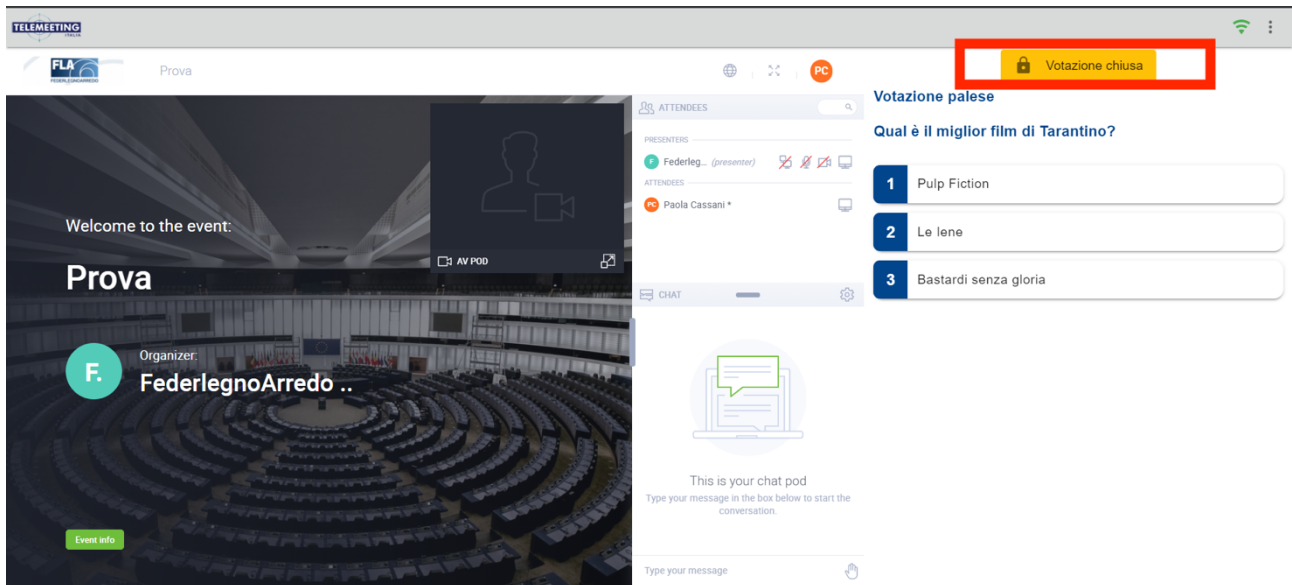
TELEMEETING ITALIA

FLA FEDERLEGNOARREDO

Prova

PC

Votazione chiusa

Welcome to the event:

Prova

F.

Organizer:

FederlegnoArredo ..

Event info

AV POD

ATTENDEES

PRESENTERS

F Federleg... (presenter)

ATTENDEES

PC Paola Cassani *

CHAT

This is your chat pod

Type your message in the box below to start the conversation.

Type your message

Votazione palese

Qual è il miglior film di Tarantino?

| 1 | Pulp Fiction |
|---|---|
| 2 | Le lene |
| 3 | Bastardi senza gloria |